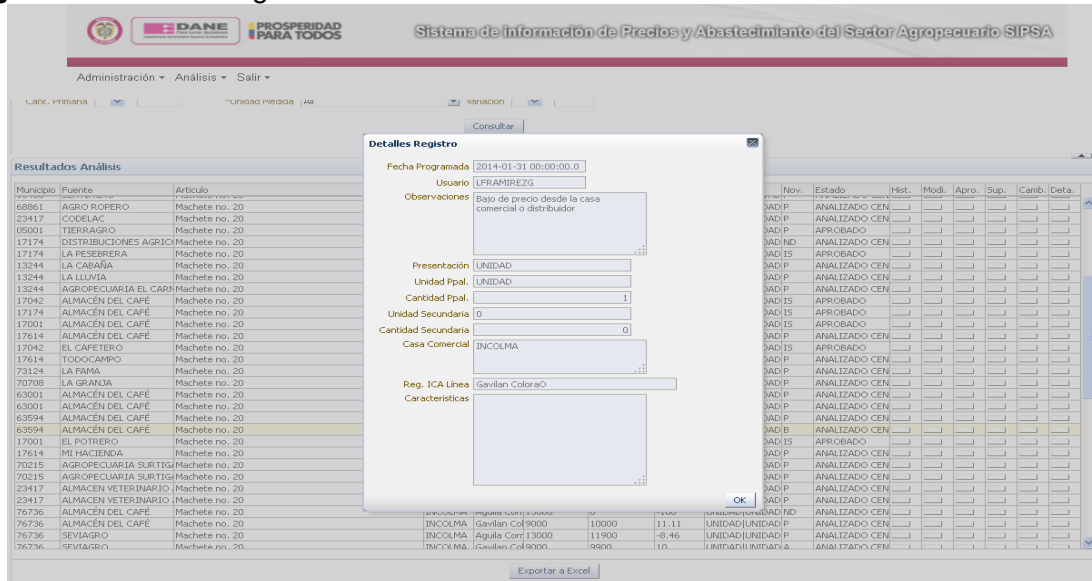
DANE PROSPERIDAD PARA TODOS

Sistema de información de Precios y Abastecimiento del Sector Agropecuario SIPSA

Administración ▾ Análisis ▾ Salir ▾

Cant. Primaria | *Unidad Medida | All | Variación |

Consultar

Resultados Análisis

| Municipio | Fuente | Artículo |
|---|---|---|
| 68861 | AGRO ROPERO | Machete no. 20 |
| 23417 | CODELAC | Machete no. 20 |
| 05001 | TIERRAGRO | Machete no. 20 |
| 17174 | DISTRIBUCIONES AGRIC | Machete no. 20 |
| 17174 | LA PESEBRERA | Machete no. 20 |
| 13244 | LA CABAÑA | Machete no. 20 |
| 13244 | LA LLUVIA | Machete no. 20 |
| 13244 | AGROPECUARIA EL CARM | Machete no. 20 |
| 17042 | ALMACÉN DEL CAFÉ | Machete no. 20 |
| 17174 | ALMACÉN DEL CAFÉ | Machete no. 20 |
| 17001 | ALMACÉN DEL CAFÉ | Machete no. 20 |
| 17614 | ALMACÉN DEL CAFÉ | Machete no. 20 |
| 17042 | EL CAFETERO | Machete no. 20 |
| 17614 | TODOCAMPO | Machete no. 20 |
| 73124 | LA FAMA | Machete no. 20 |
| 70708 | LA GRANJA | Machete no. 20 |
| 63001 | ALMACÉN DEL CAFÉ | Machete no. 20 |
| 63001 | ALMACÉN DEL CAFÉ | Machete no. 20 |
| 63594 | ALMACÉN DEL CAFÉ | Machete no. 20 |
| 63594 | ALMACÉN DEL CAFÉ | Machete no. 20 |
| 17001 | EL POTRERO | Machete no. 20 |
| 17614 | MI HACIENDA | Machete no. 20 |
| 70215 | AGROPECUARIA SURTIG | Machete no. 20 |
| 70215 | AGROPECUARIA SURTIG | Machete no. 20 |
| 23417 | ALMACEN VETERINARIO | Machete no. 20 |
| 23417 | ALMACEN VETERINARIO | Machete no. 20 |
| 76736 | ALMACÉN DEL CAFÉ | Machete no. 20 |
| 76736 | ALMACÉN DEL CAFÉ | Machete no. 20 |
| 76736 | SEVIAGRO | Machete no. 20 |
| 76736 | SEVIAGRO | Machete no. 20 |

| | | | | Nov. | Estado | Hist. | Modi. | Apro. | Sup. | Camb. | Deta. |
|---|---|---|---|---|---|---|---|---|---|---|---|
| | | | DAD | P | ANALIZADO CEN | | | | | | |
| | | | DAD | P | ANALIZADO CEN | | | | | | |
| | | | DAD | P | APROBADO | | | | | | |
| | | | DAD | ND | ANALIZADO CEN | | | | | | |
| | | | DAD | IS | APROBADO | | | | | | |
| | | | DAD | P | ANALIZADO CEN | | | | | | |
| | | | DAD | P | ANALIZADO CEN | | | | | | |
| | | | DAD | P | ANALIZADO CEN | | | | | | |
| | | | DAD | IS | APROBADO | | | | | | |
| | | | DAD | IS | APROBADO | | | | | | |
| | | | DAD | IS | APROBADO | | | | | | |
| | | | DAD | P | ANALIZADO CEN | | | | | | |
| | | | DAD | IS | APROBADO | | | | | | |
| | | | DAD | P | ANALIZADO CEN | | | | | | |
| | | | DAD | P | ANALIZADO CEN | | | | | | |
| | | | DAD | P | ANALIZADO CEN | | | | | | |
| | | | DAD | P | ANALIZADO CEN | | | | | | |
| | | | DAD | P | ANALIZADO CEN | | | | | | |
| | | | DAD | P | ANALIZADO CEN | | | | | | |
| | | | DAD | B | ANALIZADO CEN | | | | | | |
| | | | DAD | IS | APROBADO | | | | | | |
| | | | DAD | P | ANALIZADO CEN | | | | | | |
| | | | DAD | P | ANALIZADO CEN | | | | | | |
| | | | DAD | P | ANALIZADO CEN | | | | | | |
| | | | DAD | P | ANALIZADO CEN | | | | | | |
| | | | DAD | P | ANALIZADO CEN | | | | | | |
| INCOLMA | Aguila Corr 15000 | | -100 | UNIDAD UNIDAD ND | ANALIZADO CEN | | | | | | |
| INCOLMA | Gavilan Col 9000 | 10000 | 11.11 | UNIDAD UNIDAD P | ANALIZADO CEN | | | | | | |
| INCOLMA | Aguila Corr 13000 | 11900 | -8.46 | UNIDAD UNIDAD P | ANALIZADO CEN | | | | | | |
| INCOLMA | Gavilan Col 9000 | 9900 | 10 | UNIDAD UNIDAD A | ANALIZADO CEN | | | | | | |

Detalles Registro

Fecha Programada 2014-01-31 00:00:00.0
Usuario LFRAMIREZG
Observaciones Bajo de precio desde la casa comercial o distribuidor
Presentación UNIDAD
Unidad Ppal. UNIDAD
Cantidad Ppal. 1
Unidad Secundaria 0
Cantidad Secundaria 0
Casa Comercial INCOLMA
Reg. ICA Línea Gavilan ColoraO
Caracteristicas

OK

Exportar a Excel